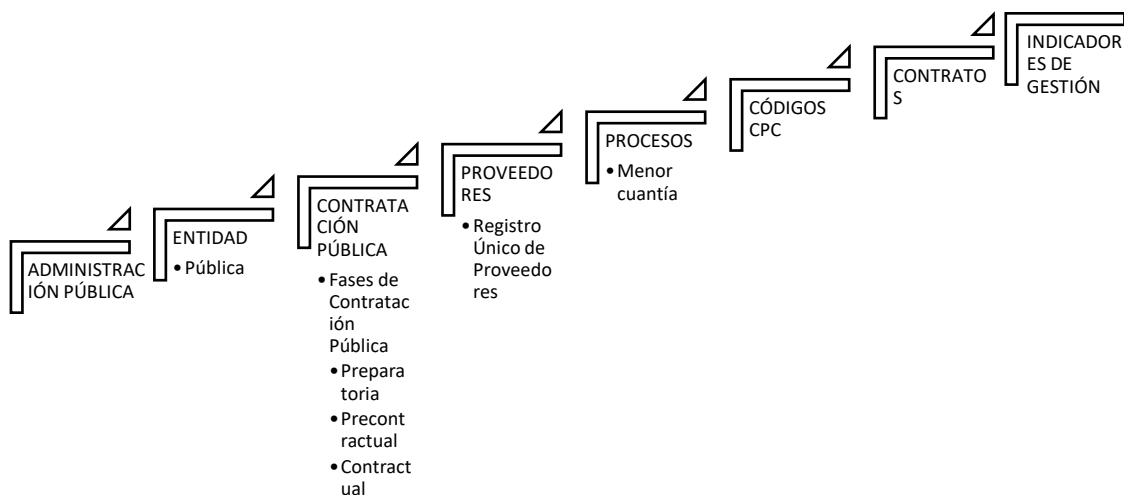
ADMINISTRACIÓN PÚBLICA

ENTIDAD
• Pública

CONTRATACIÓN PÚBLICA
• Fases de Contratación Pública
• Preparatoria
• Precontractual
• Contractual

PROVEEDORES
• Registro Único de Proveedores

PROCESOS
• Menor cuantía

CÓDIGOS CPC

CONTRATOS

INDICADORES DE GESTIÓN